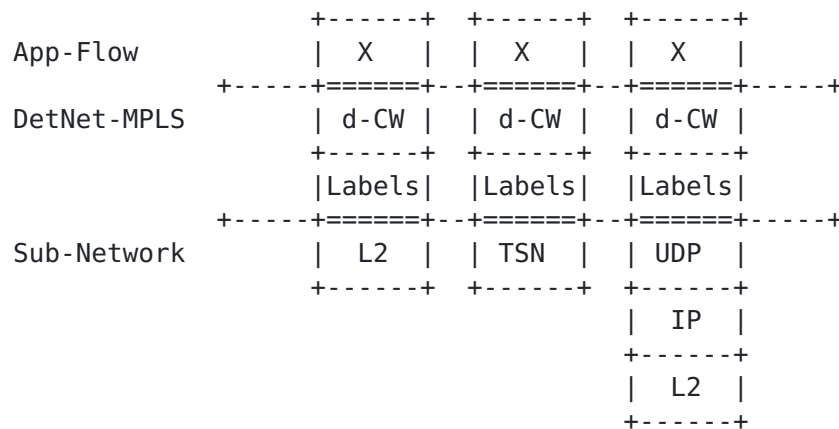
```
                +------+  +------+  +------+
App-Flow        |  X   |  |  X   |  |  X   |
           +-----+======+--+======+--+======+-----+
DetNet-MPLS     | d-CW |  | d-CW |  | d-CW |
                +------+  +------+  +------+
                |Labels|  |Labels|  |Labels|
           +-----+======+--+======+--+======+-----+
Sub-Network     |  L2  |  | TSN  |  | UDP  |
                +------+  +------+  +------+
                                    |  IP  |
                                    +------+
                                    |  L2  |
                                    +------+
```